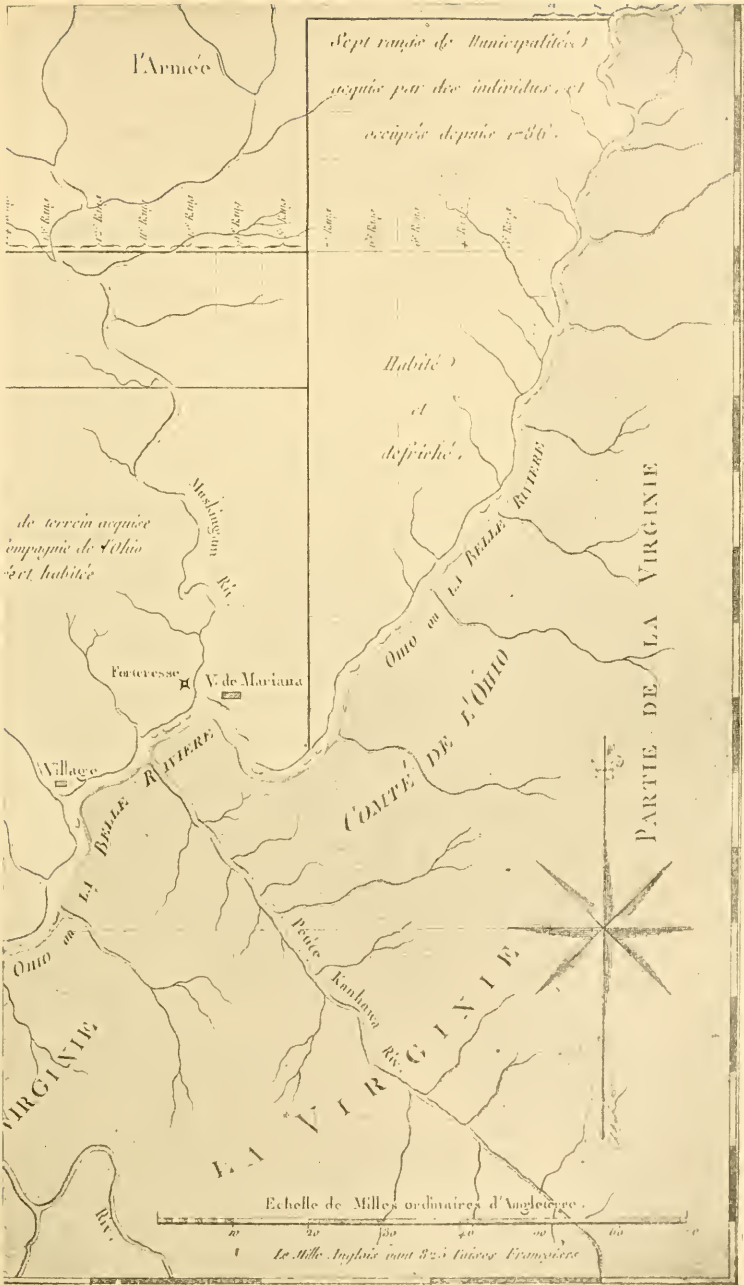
l'Armée

Sept rangs de Municipalités acquis par des individus, et occupés depuis 1786.

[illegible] Rang
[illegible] Rang
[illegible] Rang
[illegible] Rang
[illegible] Rang
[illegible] Rang
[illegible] Rang
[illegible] Rang
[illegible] Rang
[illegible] Rang
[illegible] Rang

Habité et défriché.

de terrein acquise ompagnie de l'Ohio ert. habitée

Muskingum Riv.

Forteresse

V. de Mariana

Village

Ohio ou La Belle Riviere

Ohio ou La Belle Riviere

Comté de l'Ohio

Partie de la Virginie

Petite Kanhawa Riv.

La Virginie

Virginie

Riv.

Echelle de Milles ordinaires d'Angleterre.

10 20 30 40 50 60

Le Mille Anglais vaut 825 Toises Françaises